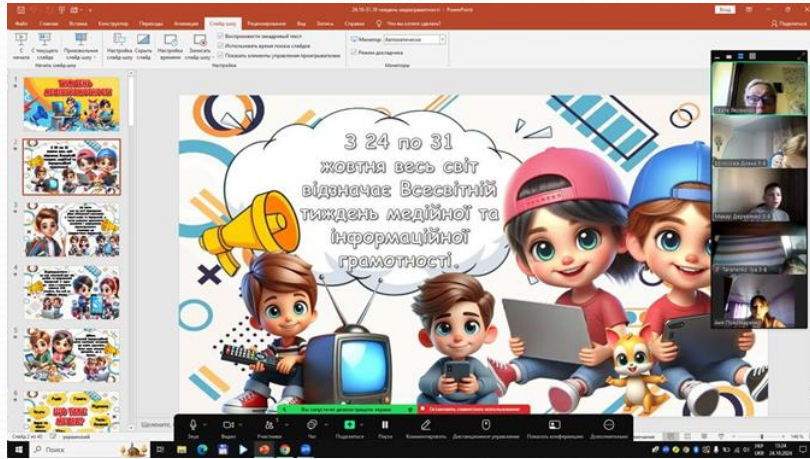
24.10-31.10 тиждень медіаграмотності - PowerPoint

Вход

Файл Главная Вставка Конструктор Переходы Анимация Слайд-шоу Рецензирование Вид Запись Справка Что вы хотите сделать?

Подеелиться

С начала С текущего слайда Произвольное слайд-шоу Настройка слайд-шоу Скрыть слайд Настройка времени Записать слайд-шоу

Начать слайд-шоу

Воспроизвести закадровый текст
Использовать время показа слайдов
Показать элементы управления проигрывателем

Настройка

Монитор: Автоматически
Режим докладчика

Мониторы

З 24 по 31 жовтня весь світ відзначає Всесвітній тиждень медійної та інформаційної грамотності.

Ольга Яковлєва

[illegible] Диана 7-3

Макар Деркач 7-3

Тетянко Іра 7-3

Аня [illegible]

Вы запустили демонстрацию экрана

Остановить совместное использование

Звук Видео Участники Чат Поделиться Пауза Комментировать Дистанционное управление Показать конференцию Дополнительно

Слайд 2 из 40 украинский

Щелкните, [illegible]

Поиск

140%

24.10.2024